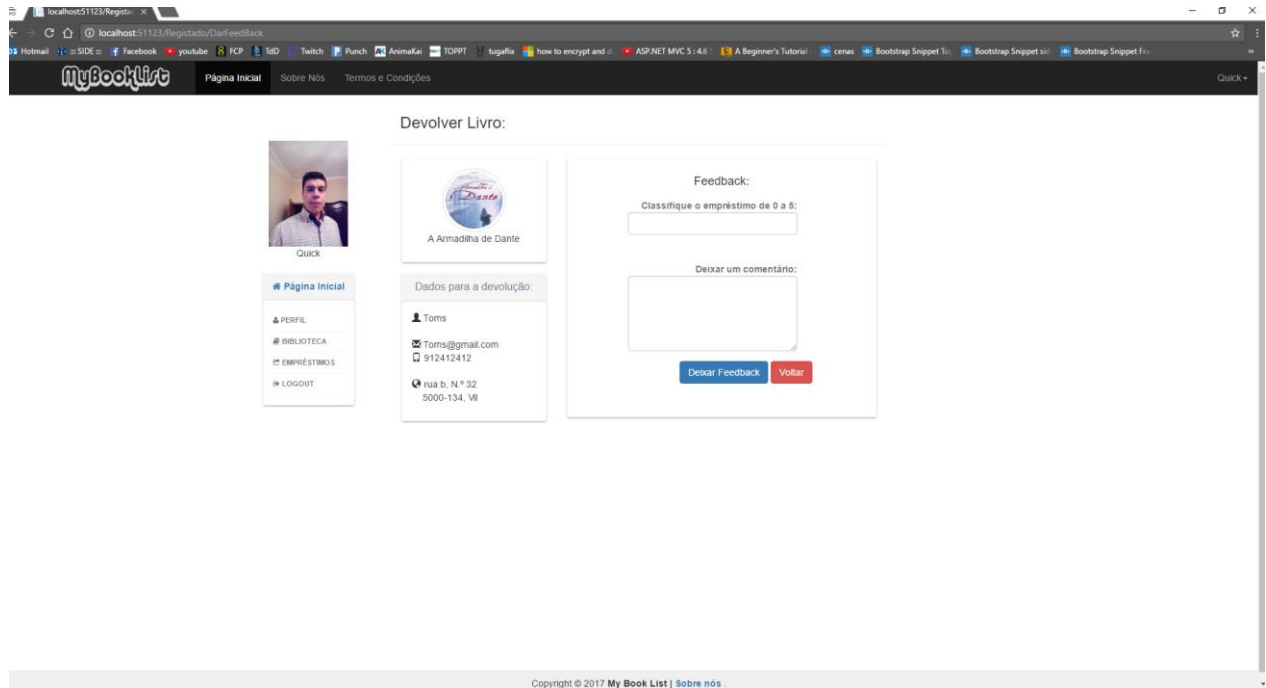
localhost:51123/Registad ×

localhost:51123/Registado/DarFeedBack

Hotmail :: SIDE :: Facebook youtube FCP TdD Twitch Punch AnimaKai TOPPT tugaflix how to encrypt and d ASP.NET MVC 5 : 4.6 A Beginner's Tutorial cenas Bootstrap Snippet To Bootstrap Snippet sid Bootstrap Snippet Fr

MyBookList Página Inicial Sobre Nós Termos e Condições Quick

Devolver Livro:

Quick

Página Inicial

PERFIL
BIBLIOTECA
EMPRÉSTIMOS
LOGOUT

Armadilha de Dante

A Armadilha de Dante

Dados para a devolução:

Toms

Toms@gmail.com
912412412

rua b, N.º 32
5000-134, Vil

Feedback:

Classifique o empréstimo de 0 a 5:

Deixar um comentário:

Deixar Feedback Voltar

Copyright © 2017 My Book List | Sobre nós .